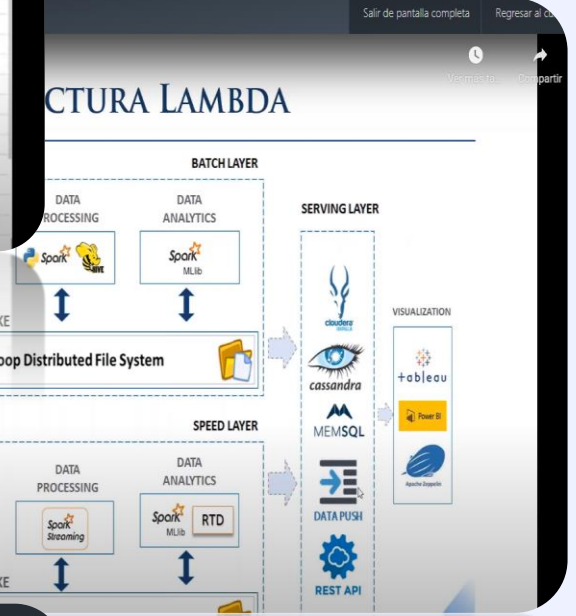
Salir de pantalla completa
Regresar al c

Ver más ta
Compartir

CTURA LAMBDA

BATCH LAYER

DATA PROCESSING

Spark HIVE

DATA ANALYTICS

Spark MLlib

KE

oop Distributed File System

SERVING LAYER

cloudera IMPALA

cassandra

MEMSQL

DATA PUSH

REST API

VISUALIZATION

+ableau

Power BI

Apache Zeppelin

SPEED LAYER

DATA PROCESSING

Spark Streaming

DATA ANALYTICS

Spark MLlib

RTD

KE